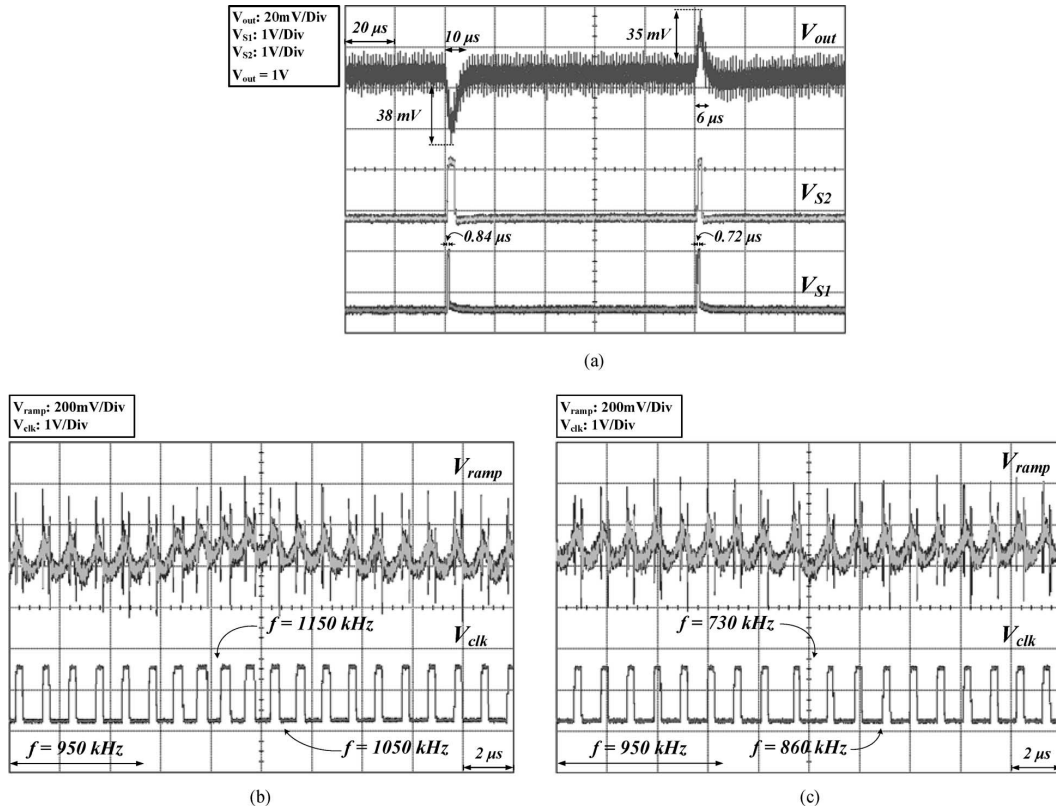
$V_{out}$: 20mV/Div
$V_{S1}$: 1V/Div
$V_{S2}$: 1V/Div
$V_{out}$ = 1V

20 μs
10 μs
35 mV
$V_{out}$
38 mV
6 μs
$V_{S2}$
0.84 μs
0.72 μs
$V_{S1}$

(a)

$V_{ramp}$: 200mV/Div
$V_{clk}$: 1V/Div

$V_{ramp}$
f = 1150 kHz
$V_{clk}$
f = 950 kHz
f = 1050 kHz
2 μs

(b)

$V_{ramp}$: 200mV/Div
$V_{clk}$: 1V/Div

$V_{ramp}$
f = 730 kHz
$V_{clk}$
f = 950 kHz
f = 860 kHz
2 μs

(c)